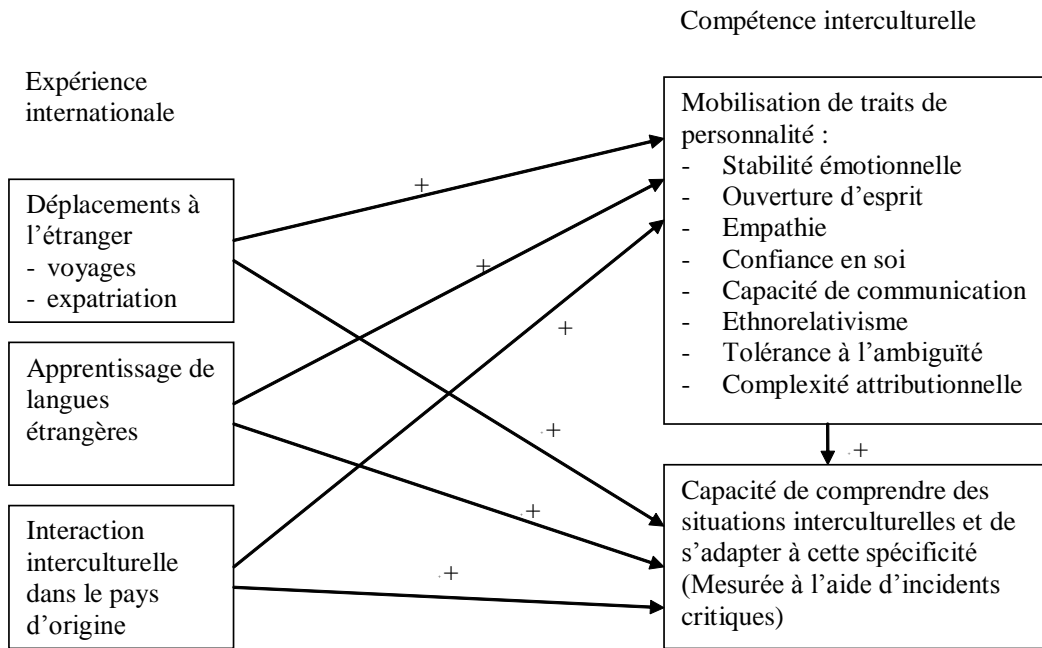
Compétence interculturelle

Expérience internationale

Déplacements à l'étranger
- voyages
- expatriation

Apprentissage de langues étrangères

Interaction interculturelle dans le pays d'origine

+

+

+

+

+

+

Mobilisation de traits de personnalité :
- Stabilité émotionnelle
- Ouverture d'esprit
- Empathie
- Confiance en soi
- Capacité de communication
- Ethnorelativisme
- Tolérance à l'ambiguïté
- Complexité attributionnelle

+

Capacité de comprendre des situations interculturelles et de s'adapter à cette spécificité (Mesurée à l'aide d'incidents critiques)